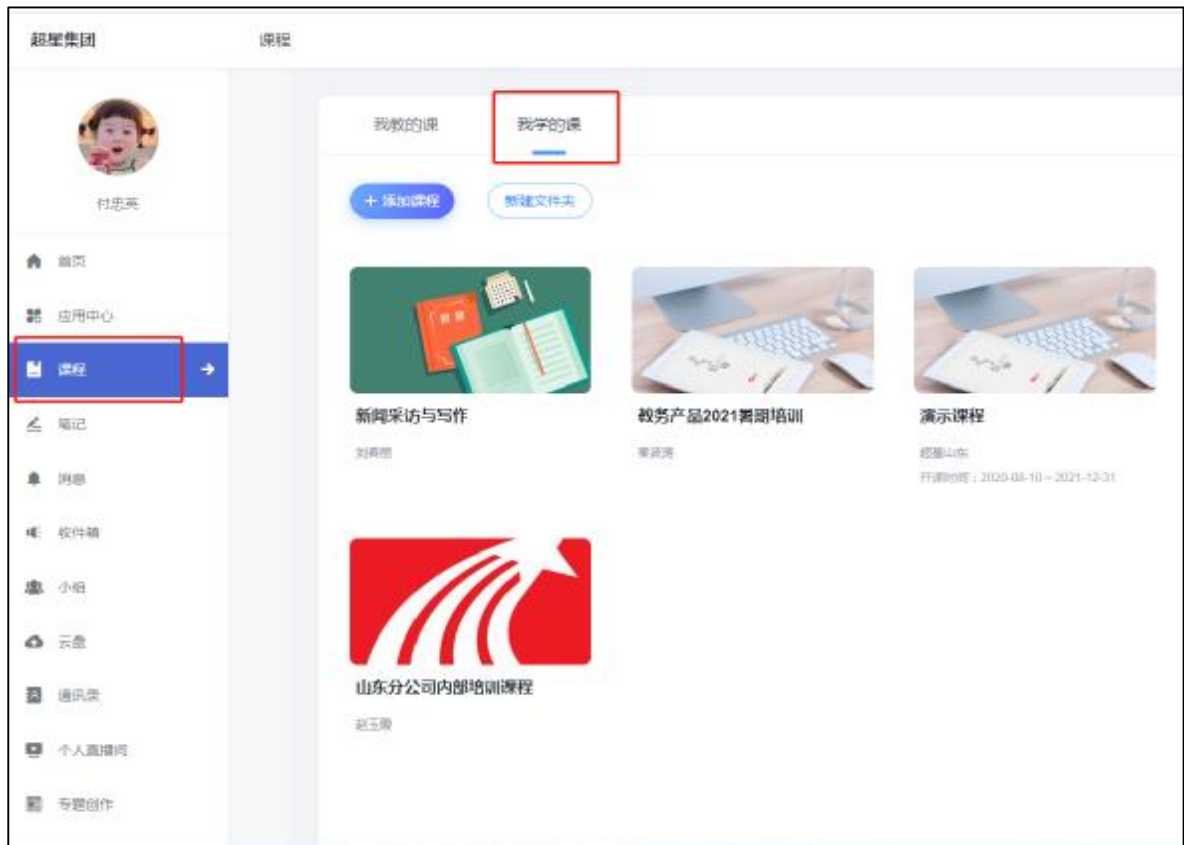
超星集团

课程

付忠英

首页

应用中心

课程

笔记

消息

收件箱

小组

云盘

通讯录

个人直播间

专题创作

我教的课

我学的课

+ 添加课程

新建文件夹

新闻采访与写作

刘春丽

教务产品2021暑期培训

李资涛

演示课程

超星山东

开课时间：2020-08-10 ~ 2021-12-31

山东分公司内部培训课程

赵玉璐